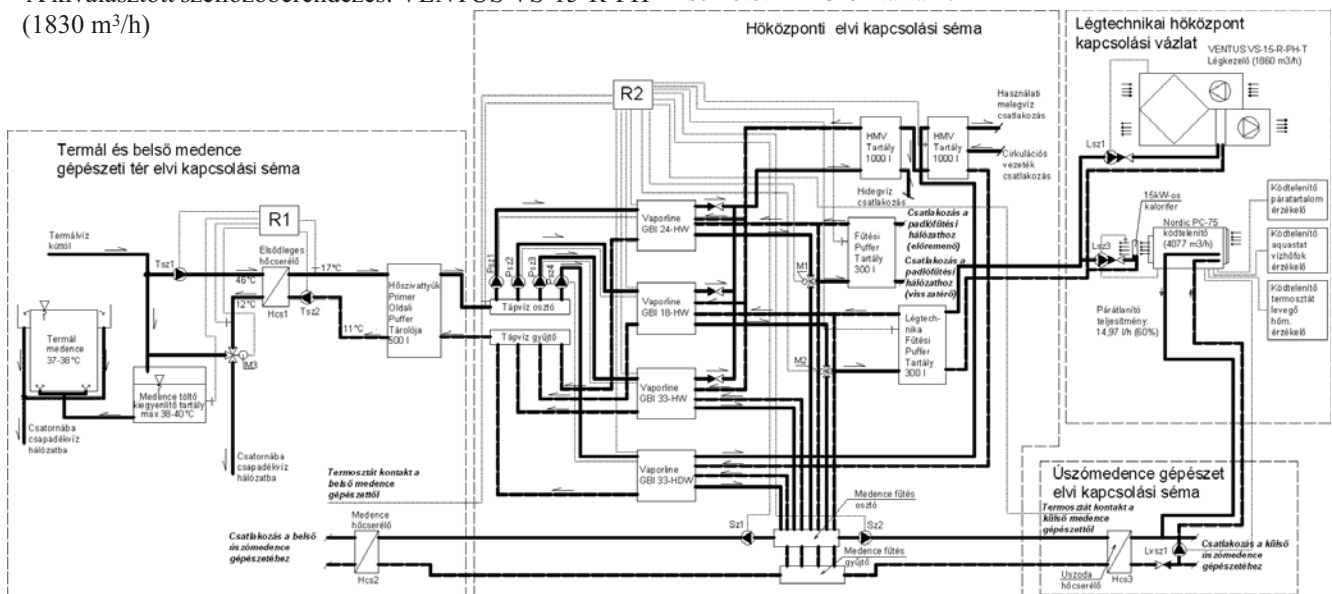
A kiválasztott szellőzőberendezés: VENTUS VS-15-R-PH-T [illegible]
(1830 m³/h)

Hőközponti elvi kapcsolási séma

Légtechnikai hőközpont kapcsolási vázlat

VENTUS VS-15-R-PH-T Légkezelő (1860 m3/h)

Termál és belső medence gépészeti tér elvi kapcsolási séma

R1

R2

Termálvíz kúttól

Tsz1

Elsődleges hőcserélő

17°C

46°C

12°C

11°C

Hcs1

Tsz2

M3

Termál medence 37-38°C

Medence töltő kiegyenlítő tartály max 38-40°C

Csatornába csapadékvíz hálózatba

Csatornába csapadékvíz hálózatba

Hőszivattyúk Primer Oldali Puffer Tárolója 500 l

Psz1

Psz2

Psz3

Psz4

Tápvíz osztó

Tápvíz gyűjtő

Vaporline GBI 24-HW

Vaporline GBI 18-HW

Vaporline GBI 33-HW

Vaporline GBI 33-HDW

HMV Tartály 1000 l

HMV Tartály 1000 l

Használati melegvíz csatlakozás

Cirkulációs vezeték csatlakozás

Hidegvíz csatlakozás

Csatlakozás a padlófűtési hálózathoz (előremenő)

Csatlakozás a padlófűtési hálózathoz (visszatérő)

Fűtési Puffer Tartály 300 l

M1

M2

Légtechnika Fűtési Puffer Tartály 300 l

Lsz1

Lsz3

15kW-os kalorifer

Nordic PC-75 kódtelenítő (4077 m3/h)

Kódtelenítő páratartalom érzékelő

Kódtelenítő aquastat vízhőfok érzékelő

Kódtelenítő termosztát levegő hőm. érzékelő

Páratlanító teljesítmény: 14,97 l/h (60%)

Termosztát kontakt a belső medence gépészettől

Medence fűtés osztó

Medence hőcserélő

Sz1

Sz2

Csatlakozás a belső úszómedence gépészetéhez

Hcs2

Medence fűtés gyűjtő

Úszómedence gépészet elvi kapcsolási séma

Termosztát kontakt a külső medence gépészettől

Lvsz1

Csatlakozás a külső úszómedence gépészetéhez

Uszoda hőcserélő

Hcs3